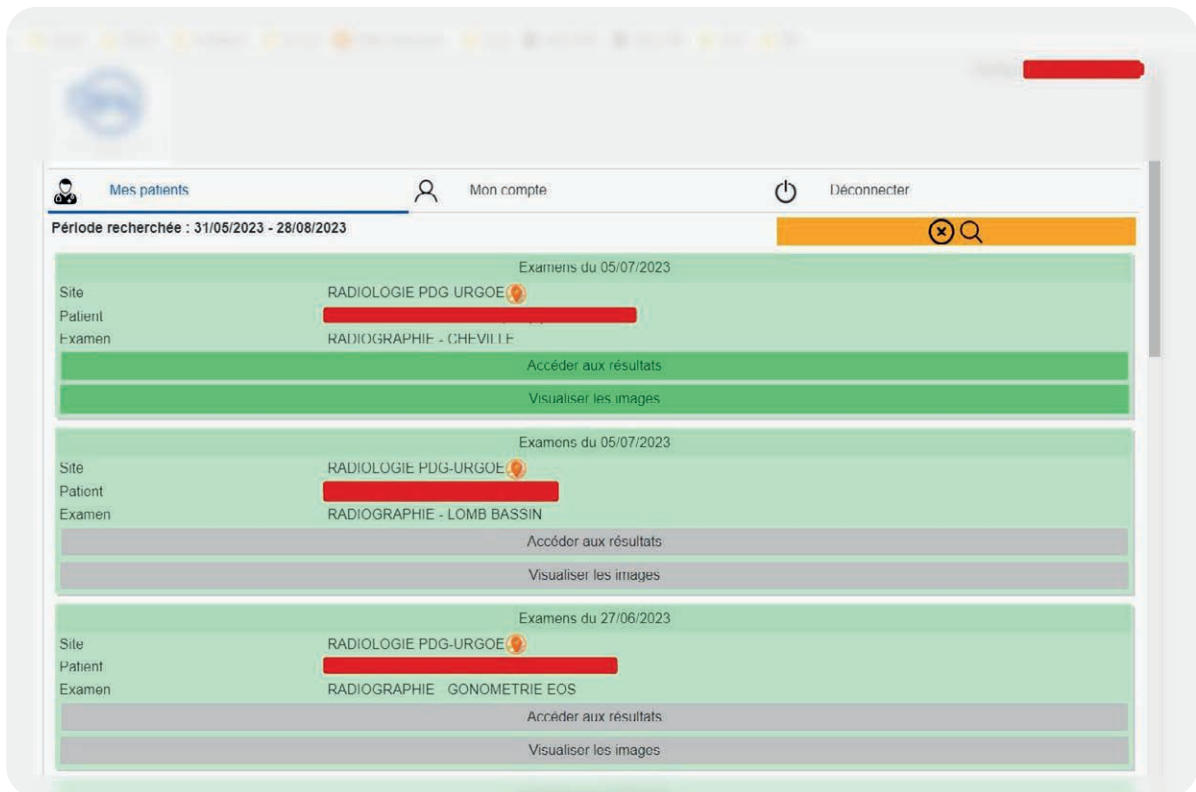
Mes patients

Mon compte

Déconnecter

Période recherchée : 31/05/2023 - 28/08/2023

Examens du 05/07/2023

| | |
|---|---|
| Site | RADIOLOGIE PDG URGOE |
| Patient | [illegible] |
| Examen | RADIOGRAPHIE - CHEVILLE |

Accéder aux résultats

Visualiser les images

Examens du 05/07/2023

| | |
|---|---|
| Site | RADIOLOGIE PDG-URGOE |
| Patient | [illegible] |
| Examen | RADIOGRAPHIE - LOMB BASSIN |

Accéder aux résultats

Visualiser les images

Examens du 27/06/2023

| | |
|---|---|
| Site | RADIOLOGIE PDG-URGOE |
| Patient | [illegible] |
| Examen | RADIOGRAPHIE GONOMETRIE EOS |

Accéder aux résultats

Visualiser les images